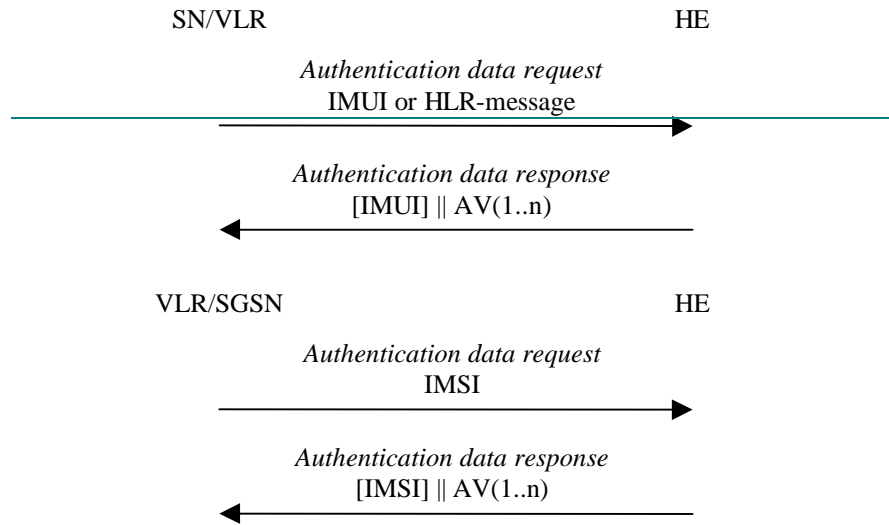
SN/VLR

HE

Authentication data request
IMUI or HLR-message

Authentication data response
[IMUI] || AV(1..n)

VLR/SGSN

HE

Authentication data request
IMSI

Authentication data response
[IMSI] || AV(1..n)